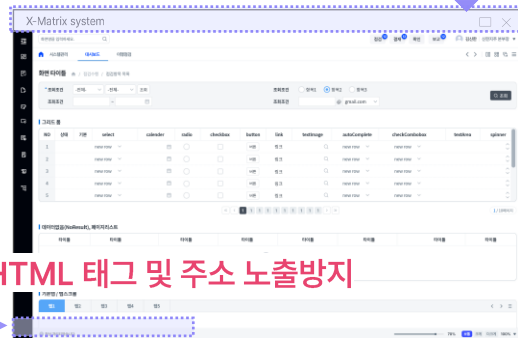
X-Matrix system

HTML 태그 및 주소 노출방지

화면 타이틀

조회조건

조회조건

그리드 명

No 상태 기본 select calendar radio checkbox button link textImage autoComplete checkComboBox textArea spinner

1
2
3
4
5
6

new row
new row
new row
new row
new row
new row

버튼 링크
버튼 링크
버튼 링크
버튼 링크
버튼 링크
버튼 링크

데이터없음(NoResult), 페이지리스트

탭1 탭2 탭3 탭4 탭5

gmail.com

조회